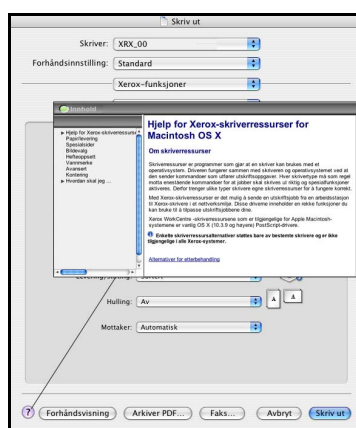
Skriv ut

Skriver: XRX_00

Forhåndsinnstilling: Standard

Xerox-funksjoner

Innhold

Hjelp for Xerox-skriverressurser
Papirlevering
Spesialsider
Bildevalg
Heftoppsett
Vannmerke
Avansert
Kontering
Hvordan skal jeg ...

Hjelp for Xerox-skriverressurser for Macintosh OS X

Om skriverressurser

Skriverressurser er programmer som gjør at en skriver kan brukes med et operativsystem. Driveren fungerer sammen med skriveren og operativsystemet ved at den sender kommandoer som utfører utskriftsoppgaver. Hver skrivertype må som regel motta enestående kommandoer for at jobber skal skrives ut riktig og spesialfunksjoner aktiveres. Derfor trenger ulike typer skrivere egne skriverressurser for å fungere korrekt.

Med Xerox-skriverressurser er det mulig å sende en utskriftsjobb fra en arbeidsstasjon til Xerox-skrivere i et nettverksmiljø. Disse driverne inneholder en rekke funksjoner du kan bruke til å tilpasse utskriftsjobbene dine.

Xerox WorkCentre -skriverressursene som er tilgjengelige for Apple Macintosh-systemene er vanlig OS X (10.3.9 og høyere) PostScript-drivere.

Enkelte skriverressursalternativer støttes bare av bestemte skrivere og er ikke tilgjengelige i alle Xerox-systemer.

Alternativer for etterbehandling

Hulling: Av

Mottaker: Automatisk

?
Forhåndsvisning
Arkiver PDF...
Faks...
Avbryt
Skriv ut